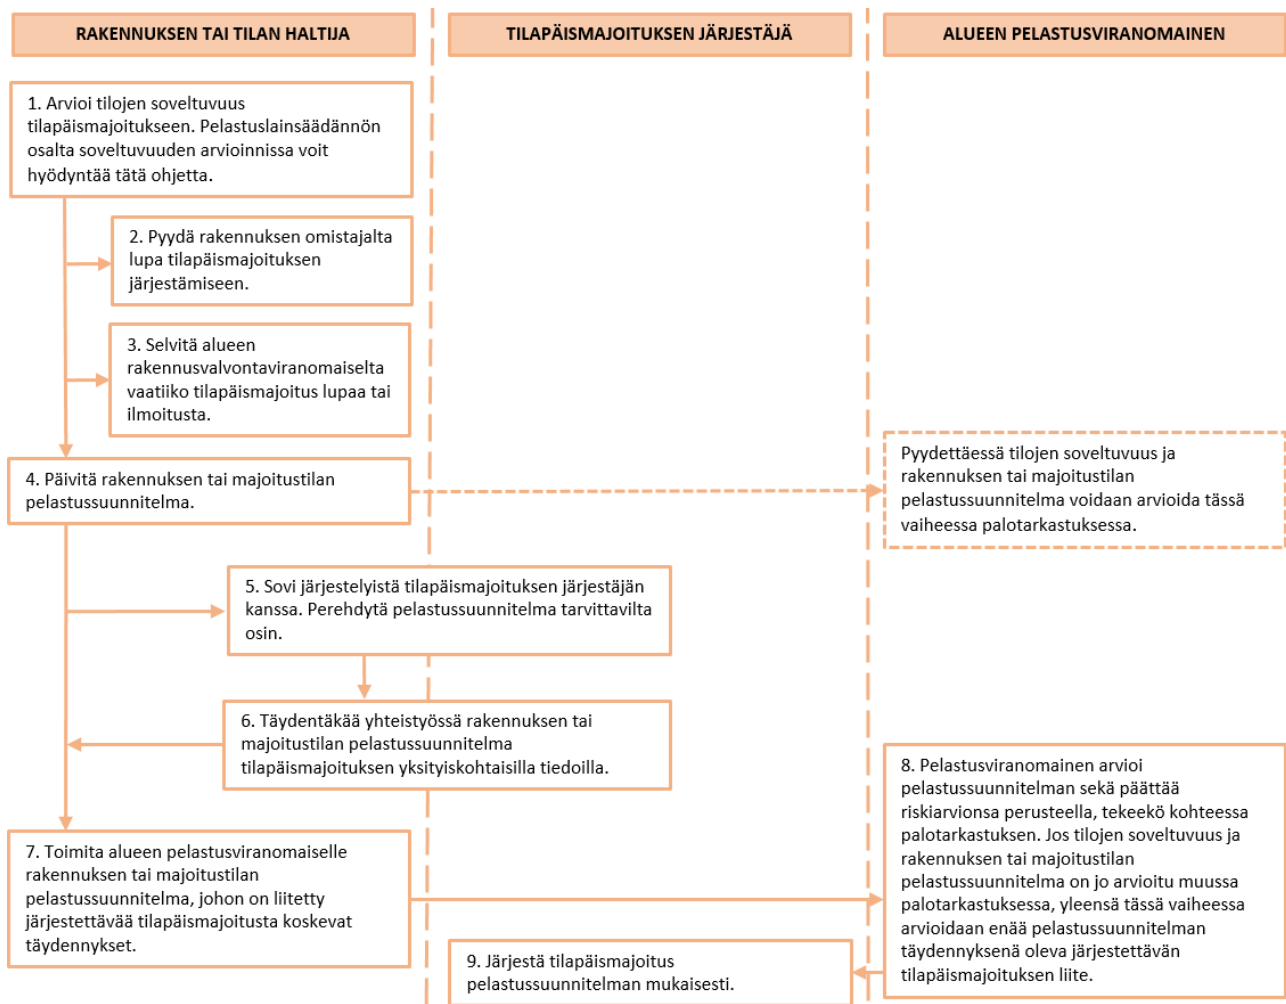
RAKENNUKSEN TAI TILAN HALTIJA

TILAPÄISMAJOITUKSEN JÄRJESTÄJÄ

ALUEEN PELASTUSVIRANOMAINEN

1. Arvioi tilojen soveltuvuus tilapäismajoitukseen. Pelastuslainsäädännön osalta soveltuvuuden arvioinnissa voit hyödyntää tätä ohjetta.

2. Pyydä rakennuksen omistajalta lupa tilapäismajoituksen järjestämiseen.

3. Selvitä alueen rakennusvalvontaviranomaiselta vaatiiko tilapäismajoitus lupaa tai ilmoitusta.

4. Päivitä rakennuksen tai majoitustilan pelastussuunnitelma.

Pyydettäessä tilojen soveltuvuus ja rakennuksen tai majoitustilan pelastussuunnitelma voidaan arvioida tässä vaiheessa palotarkastuksessa.

5. Sovi järjestelyistä tilapäismajoituksen järjestäjän kanssa. Perehdytä pelastussuunnitelma tarvittavilta osin.

6. Täydentäkää yhteistyössä rakennuksen tai majoitustilan pelastussuunnitelma tilapäismajoituksen yksityiskohtaisilla tiedoilla.

7. Toimita alueen pelastusviranomaiselle rakennuksen tai majoitustilan pelastussuunnitelma, johon on liitetty järjestettävää tilapäismajoitusta koskevat täydennykset.

8. Pelastusviranomainen arvioi pelastussuunnitelman sekä päättää riskiarvionsa perusteella, tekeekö kohteessa palotarkastuksen. Jos tilojen soveltuvuus ja rakennuksen tai majoitustilan pelastussuunnitelma on jo arvioitu muussa palotarkastuksessa, yleensä tässä vaiheessa arvioidaan enää pelastussuunnitelman täydennyksenä oleva järjestettävän tilapäismajoituksen liite.

9. Järjestä tilapäismajoitus pelastussuunnitelman mukaisesti.